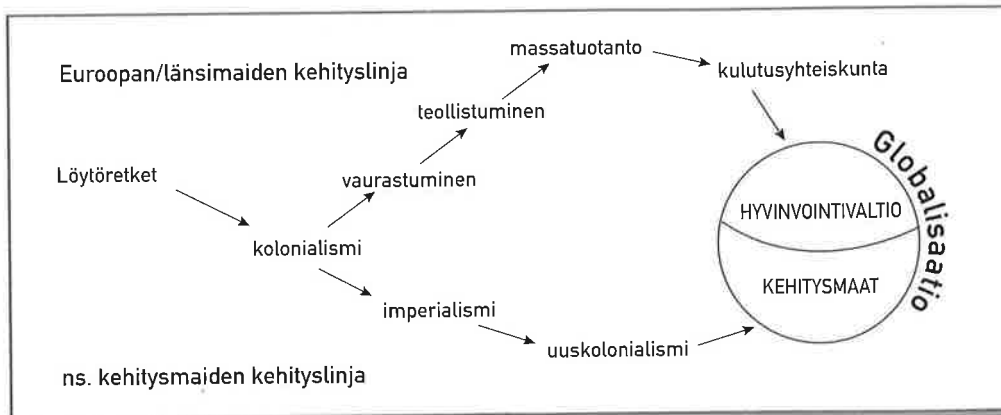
Euroopan/länsimaiden kehityslinja

massatuotanto

kulutusyhteiskunta

teollistuminen

Löytöretket

vaurastuminen

kolonialismi

imperialismi

uuskolonialismi

ns. kehitysmaiden kehityslinja

Globalisaatio

HYVINVOINTIVALTIO

KEHITYSMAAT